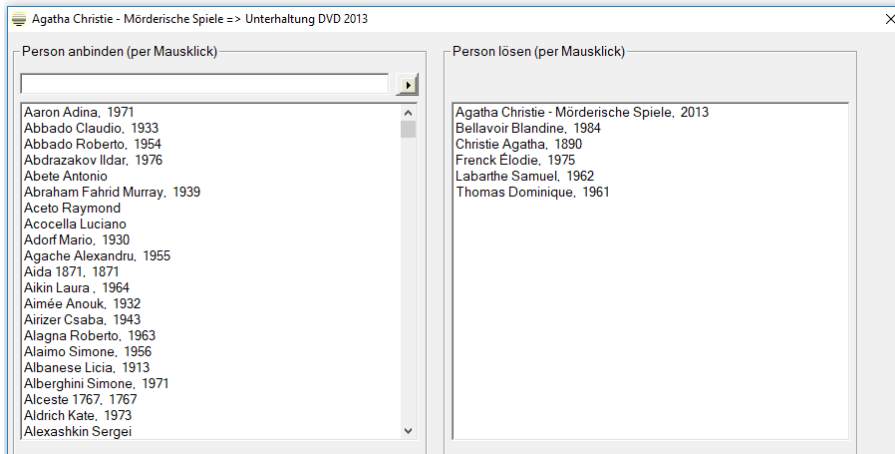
Agatha Christie - Mörderische Spiele => Unterhaltung DVD 2013

Person anbinden (per Mausklick)

Aaron Adina, 1971
Abbado Claudio, 1933
Abbado Roberto, 1954
Abdrazakov Ildar, 1976
Abete Antonio
Abraham Fahrid Murray, 1939
Aceto Raymond
Acocella Luciano
Adorf Mario, 1930
Agache Alexandru, 1955
Aida 1871, 1871
Aikin Laura , 1964
Aimée Anouk, 1932
Airizer Csaba, 1943
Alagna Roberto, 1963
Alaimo Simone, 1956
Albanese Licia, 1913
Alberghini Simone, 1971
Alceste 1767, 1767
Aldrich Kate, 1973
Alexashkin Sergei

Person lösen (per Mausklick)

Agatha Christie - Mörderische Spiele, 2013
Bellavoir Blandine, 1984
Christie Agatha, 1890
Frenck Élodie, 1975
Labarthe Samuel, 1962
Thomas Dominique, 1961